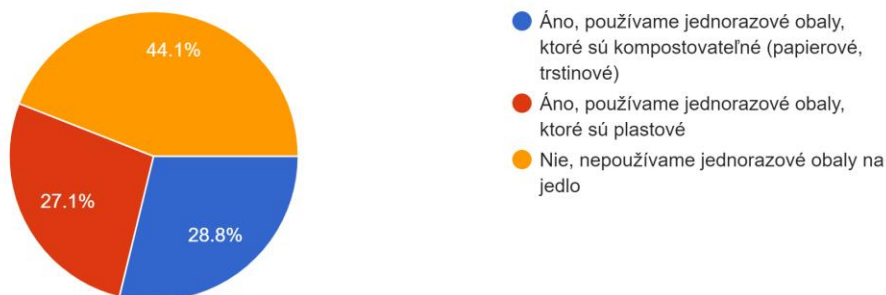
44.1%

27.1%

28.8%

Áno, používame jednorazové obaly, ktoré sú kompostovateľné (papierové, trstinové)

Áno, používame jednorazové obaly, ktoré sú plastové

Nie, nepoužívame jednorazové obaly na jedlo